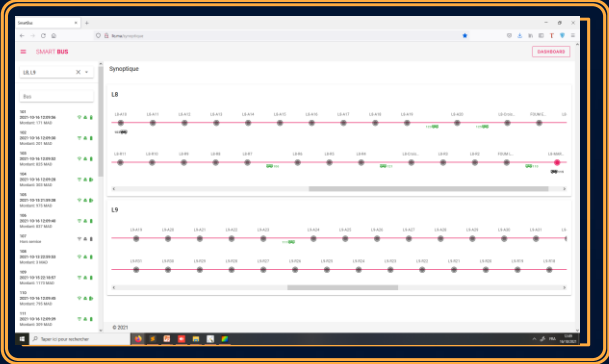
SmartBus

SMART BUS

DASHBOARD

L8, L9

Bus

Synoptique

L8

L9

101
2021-10-16 12:09:56
Modem: 171 MAD

102
2021-10-16 12:09:58
Modem: 201 MAD

103
2021-10-16 12:09:52
Modem: 323 MAD

104
2021-10-16 12:09:28
Modem: 573 MAD

105
2021-10-16 21:59:58
Modem: 573 MAD

106
2021-10-16 12:09:48
Modem: 207 MAD

107
Non service

108
2021-10-16 12:09:02
Modem: 201 MAD

109
2021-10-16 22:16:07
Modem: 1119 MAD

110
2021-10-16 12:09:46
Modem: 795 MAD

111
2021-10-16 12:09:29
Modem: 309 MAD

© 2021

Taper ici pour rechercher